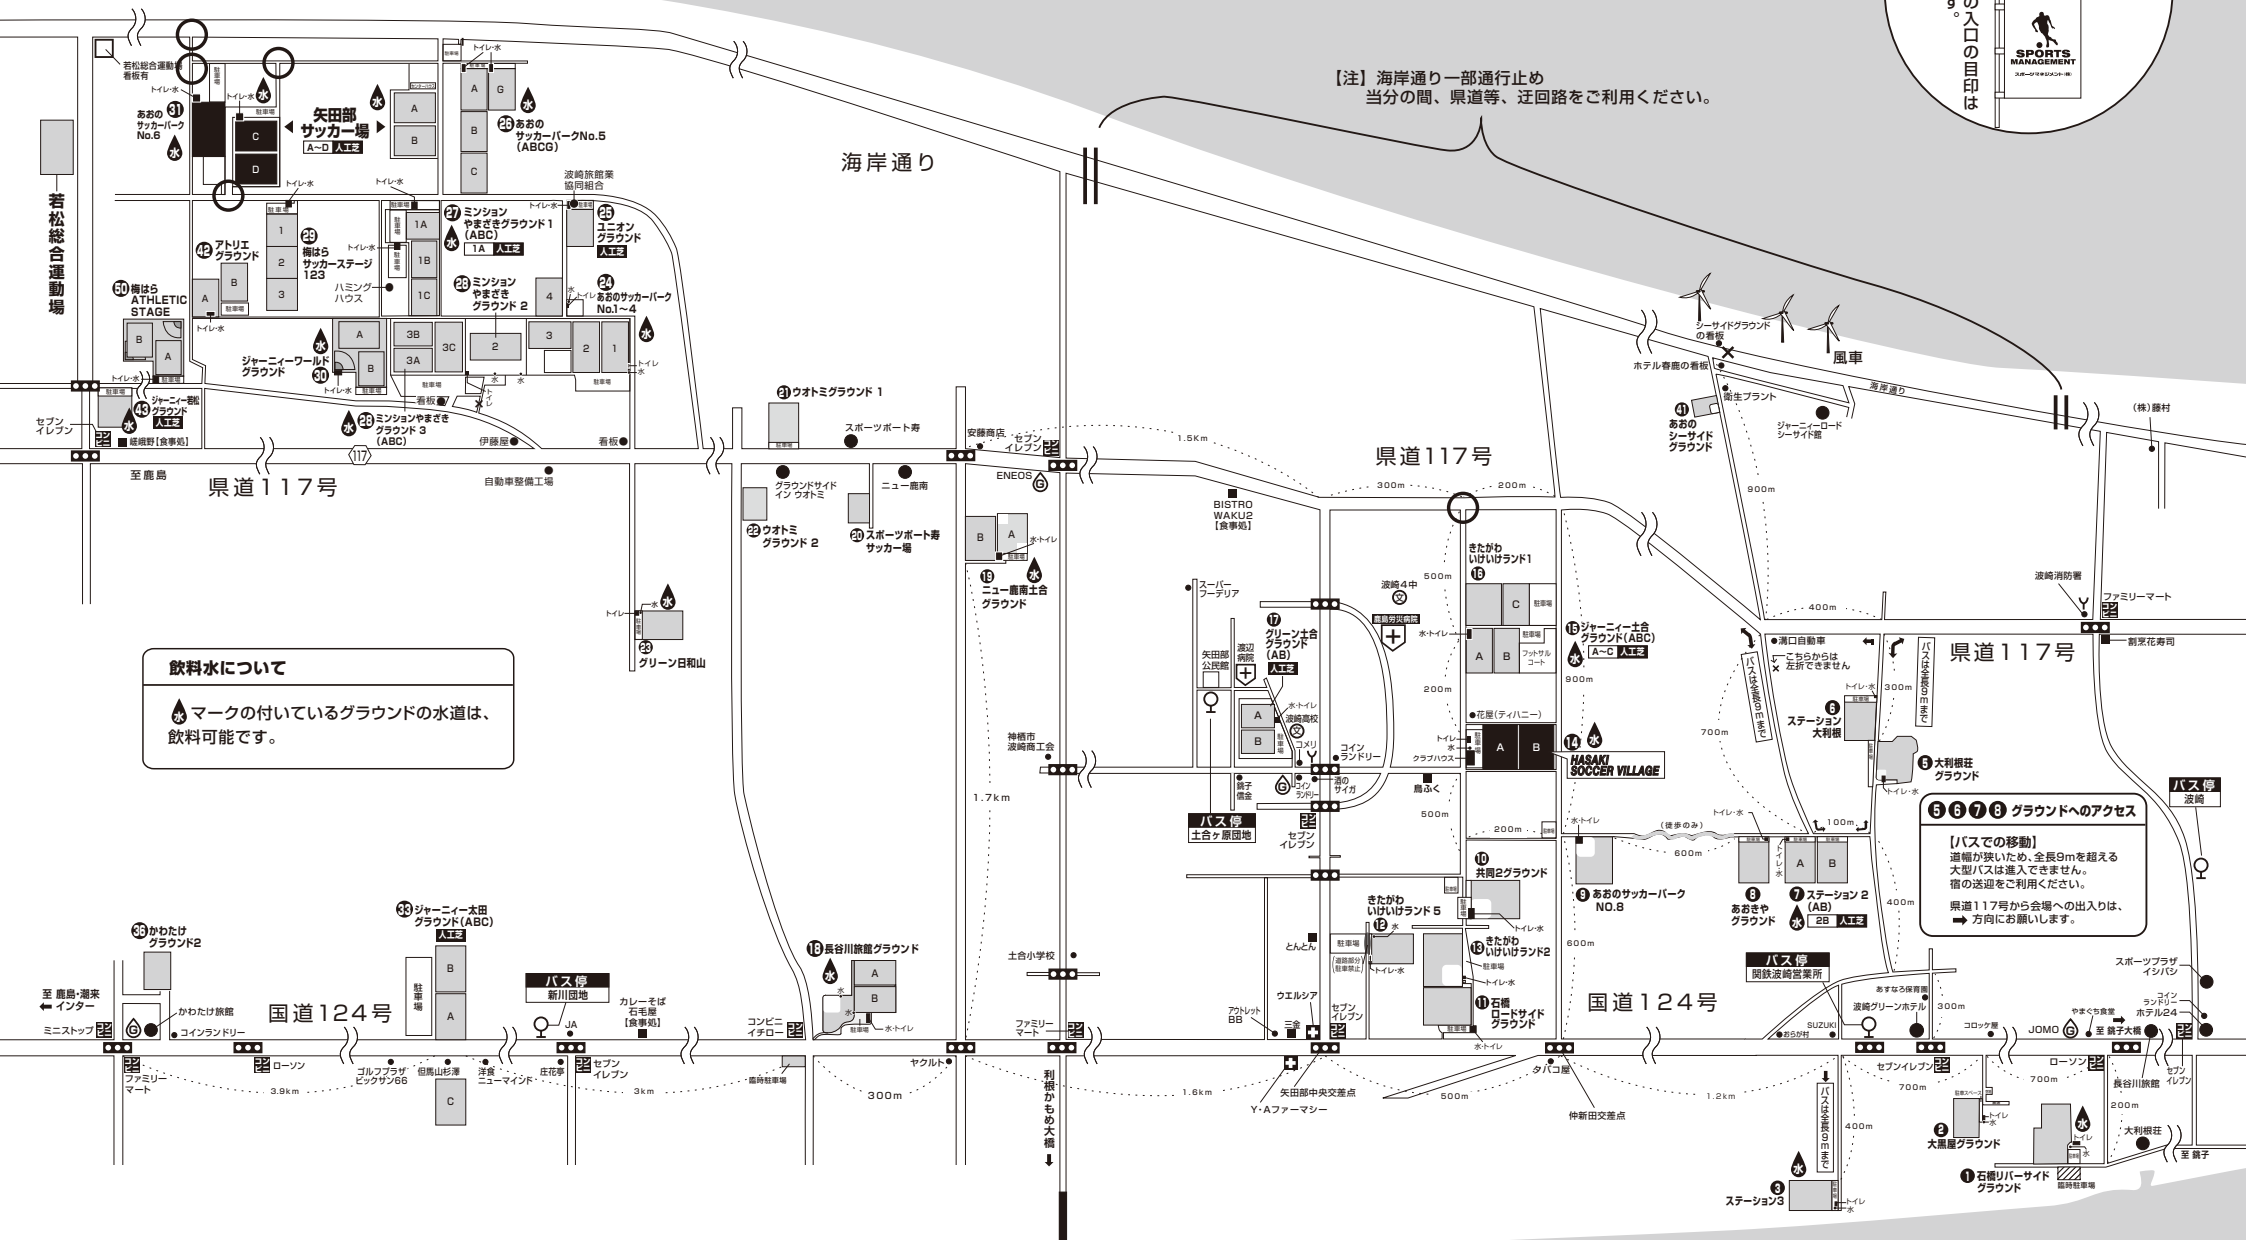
【注】海岸通り一部通行止め
当分の間、県道等、迂回路をご利用ください。

の入口の目印は
す。

SPORTS MANAGEMENT
スポーツマネジメント(株)

海岸通り

若松総合運動場

若松総合運動場看板有

トイレ・水

㉛ あおのサッカーパークNo.6

矢田部サッカー場
A~D 人工芝

A
B
C
D

駐車場

トイレ・水

A
G
B
C

㉖ あおのサッカーパークNo.5 (ABCG)

波崎旅館業協同組合

㉗ ミンションやまざきグラウンド1 (ABC)
1A 人工芝

1A
1B
1C

㉕ ユニオングラウンド
人工芝

㉙ 梅はらサッカーステージ123

1
2
3

㊷ アトリエグラウンド

A
B

ハミングハウス

㉘ ミンションやまざきグラウンド2

4

㉔ あおのサッカーパークNo.1~4

㊿ 梅はらATHLETIC STAGE

A
B

ジャーニィーワールドグラウンド
㉚

3B
3A
3C
2
3
2
1

看板

トイレ・水

㊸ ジャーニィー若松グラウンド
人工芝

セブンイレブン

嵯峨野【食事処】

㉘ ミンションやまざきグラウンド3 (ABC)

伊藤屋

看板

117

至鹿島

県道117号

自動車整備工場

㉑ ウオトミグラウンド1

スポーツポート寿

グラウンドサイドイン ウオトミ

ニュー鹿南

㉒ ウオトミグラウンド2

⑳ スポーツポート寿サッカー場

安藤商店

セブンイレブン

ENEOS

1.5Km

B
A

⑲ ニュー鹿南土合グラウンド

㉓ グリーン日和山

トイレ
水

飲料水について

マークの付いているグラウンドの水道は、飲料可能です。

BISTRO WAKU2【食事処】

県道117号

300m
200m

スーパーフーデリア

波崎4中

鹿島労災病院

⑰ グリーン土合グラウンド (AB)
人工芝

矢田部公民館

渡辺病院

A
B

波崎高校

コメリ

コインランドリー

神栖市波崎商工会

1.7km

銚子信金

酒のサイガ

バス停
土合ケ原団地

セブンイレブン

⑯ きたがわいけいけランド1

C
A
B

フットサルコート

500m
200m

花屋(ティハニー)

クラブハウス

A
B

⑭ HASAKI SOCCER VILLAGE

鳥ふく

500m

200m

⑮ ジャーニィー土合グラウンド(ABC)
A~C 人工芝

900m

⑩ 共同2グラウンド

⑨ あおのサッカーパークNO.8

(徒歩のみ)

600m

⑫ きたがわいけいけランド5

⑬ きたがわいけいけランド2

(道路部分)駐車禁止

とんとん

土合小学校

ウエルシア

アウトレットBB

三金

セブンイレブン

⑪ 石橋ロードサイドグラウンド

600m

シーサイドグラウンドの看板

ホテル春鹿の看板

風車

海岸通り

衛生プラント

㊶ あおのシーサイドグラウンド

ジャーニィーロードシーサイド館

(株)藤村

900m

400m

波崎消防署

ファミリーマート

割烹花寿司

県道117号

溝口自動車

こちらからは左折できません

バスは全長9mまで

300m

⑥ ステーション大利根

700m

⑤ 大利根荘グラウンド

100m

A
B

⑧ あおきやグラウンド

⑦ ステーション2 (AB)
2B 人工芝

⑤⑥⑦⑧ グラウンドへのアクセス

【バスでの移動】
道幅が狭いため、全長9mを超える大型バスは進入できません。
宿の送迎をご利用ください。

県道117号から会場への出入りは、➡ 方向にお願いします。

バス停
波崎

400m

バス停
関鉄波崎営業所

あすなろ保育園

波崎グリーンホテル

300m

スポーツプラザイシバシ

コインランドリー

ホテル24

やまぐち食堂

至 銚子大橋

JOMO

コロック屋

国道124号

SUZUKI

おらが村

セブンイレブン

700m

ローソン

700m

長谷川旅館

セブンイレブン

200m

② 大黒屋グラウンド

大利根荘

① 石橋リバーサイドグラウンド

臨時駐車場

至 銚子

400m

バスは全長9mまで

③ ステーション3

仲新田交差点

タバコ屋

1.2km

500m

矢田部中央交差点

Y・Aファーマシー

1.6km

利根かもめ大橋

ヤクルト

300m

ファミリーマート

⑱ 長谷川旅館グラウンド

A
B

コンビニイチロー

臨時駐車場

カレーそば石毛屋【食事処】

バス停
新川団地

JA

セブンイレブン

庄花亭

3km

洋食ニューマインド

㉝ ジャーニィー太田グラウンド(ABC)
人工芝

B
A
C

駐車場

但馬山杉澤

ゴルフプラザビッグサン66

国道124号

ローソン

3.9km

ファミリーマート

㉟ かわたけグラウンド2

かわたけ旅館

コインランドリー

至 鹿島・潮来
← インター

ミニストップ